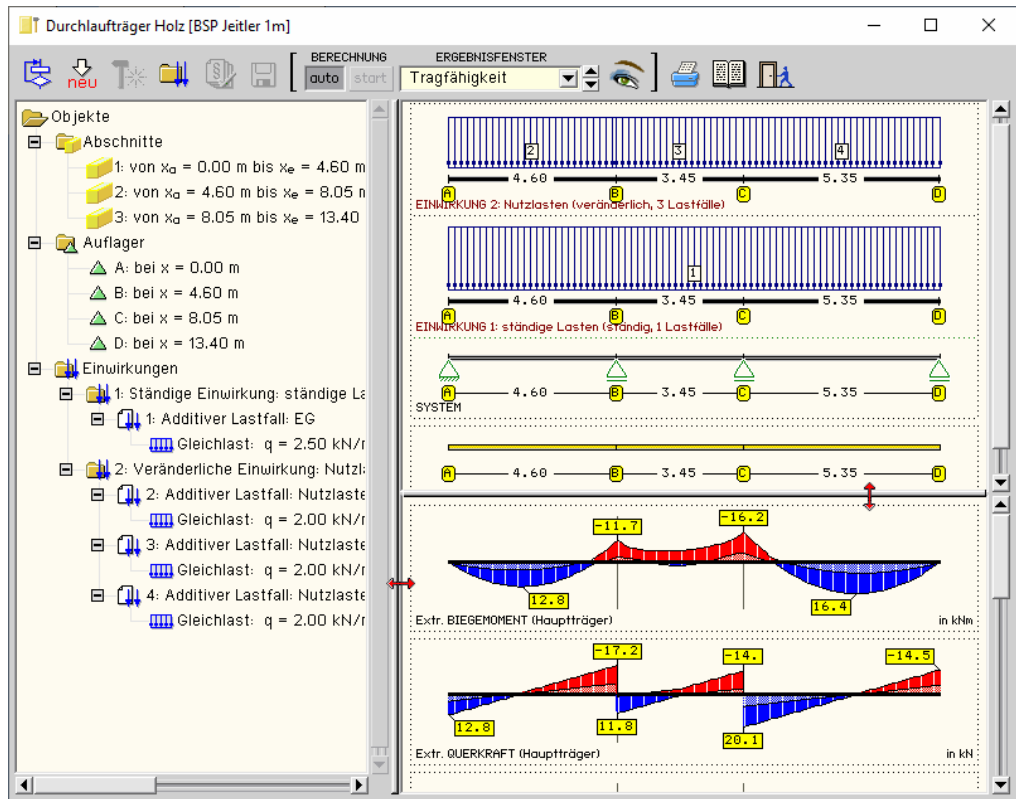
Durchlaufträger Holz [BSP Jeitler 1m]

neu

BERECHNUNG
auto start

ERGEBNISFENSTER
Tragfähigkeit

Objekte
Abschnitte
1: von $x_a$ = 0.00 m bis $x_e$ = 4.60 m
2: von $x_a$ = 4.60 m bis $x_e$ = 8.05 m
3: von $x_a$ = 8.05 m bis $x_e$ = 13.40
Auflager
A: bei x = 0.00 m
B: bei x = 4.60 m
C: bei x = 8.05 m
D: bei x = 13.40 m
Einwirkungen
1: Ständige Einwirkung: ständige La
1: Additiver Lastfall: EG
Gleichlast: q = 2.50 kN/r
2: Veränderliche Einwirkung: Nutzla
2: Additiver Lastfall: Nutzlaste
Gleichlast: q = 2.00 kN/r
3: Additiver Lastfall: Nutzlaste
Gleichlast: q = 2.00 kN/r
4: Additiver Lastfall: Nutzlaste
Gleichlast: q = 2.00 kN/r

2 3 4
A 4.60 B 3.45 C 5.35 D
EINWIRKUNG 2: Nutzlasten (veränderlich, 3 Lastfälle)

1
A 4.60 B 3.45 C 5.35 D
EINWIRKUNG 1: ständige Lasten (ständig, 1 Lastfälle)

A 4.60 B 3.45 C 5.35 D
SYSTEM

A 4.60 B 3.45 C 5.35 D

-11.7 -16.2
12.8 16.4
Extr. BIEGEMOMENT (Hauptträger) in kNm

-17.2 -14. -14.5
12.8 11.8 20.1
Extr. QUERKRAFT (Hauptträger) in kN